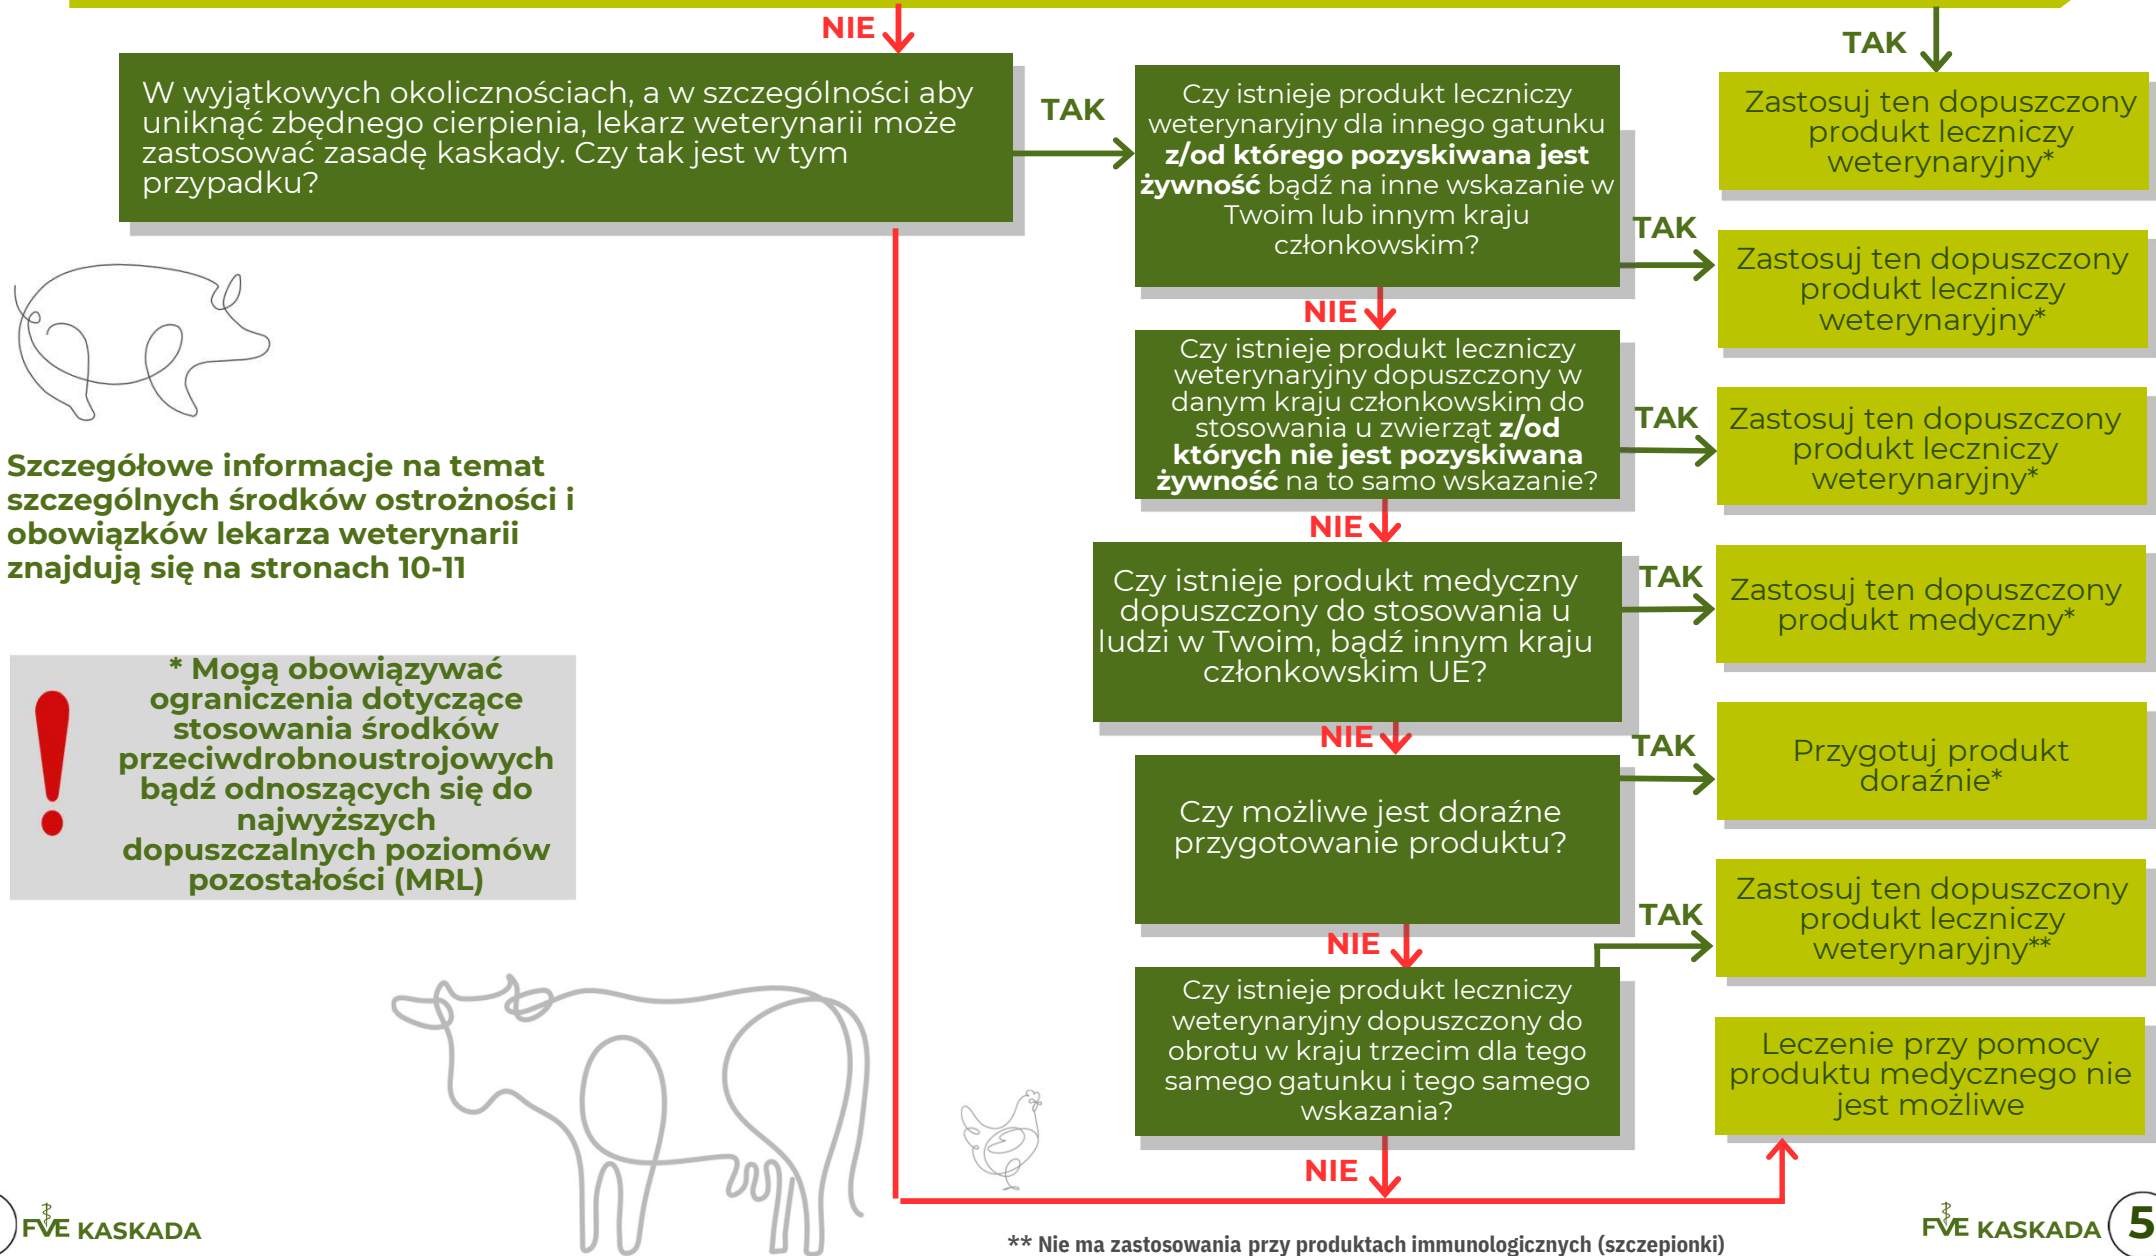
NIE

W wyjątkowych okolicznościach, a w szczególności aby uniknąć zbędnego cierpienia, lekarz weterynarii może zastosować zasadę kaskady. Czy tak jest w tym przypadku?

TAK

Czy istnieje produkt leczniczy weterynaryjny dla innego gatunku **z/od którego pozyskiwana jest żywność** bądź na inne wskazanie w Twoim lub innym kraju członkowskim?

TAK

Zastosuj ten dopuszczony produkt leczniczy weterynaryjny*

TAK

Zastosuj ten dopuszczony produkt leczniczy weterynaryjny*

NIE

Czy istnieje produkt leczniczy weterynaryjny dopuszczony w danym kraju członkowskim do stosowania u zwierząt **z/od których nie jest pozyskiwana żywność** na to samo wskazanie?

TAK

Zastosuj ten dopuszczony produkt leczniczy weterynaryjny*

NIE

Czy istnieje produkt medyczny dopuszczony do stosowania u ludzi w Twoim, bądź innym kraju członkowskim UE?

TAK

Zastosuj ten dopuszczony produkt medyczny*

NIE

Czy możliwe jest doraźne przygotowanie produktu?

TAK

Przygotuj produkt doraźnie*

NIE

Czy istnieje produkt leczniczy weterynaryjny dopuszczony do obrotu w kraju trzecim dla tego samego gatunku i tego samego wskazania?

TAK

Zastosuj ten dopuszczony produkt leczniczy weterynaryjny**

NIE

Leczenie przy pomocy produktu medycznego nie jest możliwe

Szczegółowe informacje na temat szczególnych środków ostrożności i obowiązków lekarza weterynarii znajdują się na stronach 10-11

* Mogą obowiązywać ograniczenia dotyczące stosowania środków przeciwdrobnoustrojowych bądź odnoszących się do najwyższych dopuszczalnych poziomów pozostałości (MRL)

FVE KASKADA

** Nie ma zastosowania przy produktach immunologicznych (szczepionki)

FVE KASKADA 5